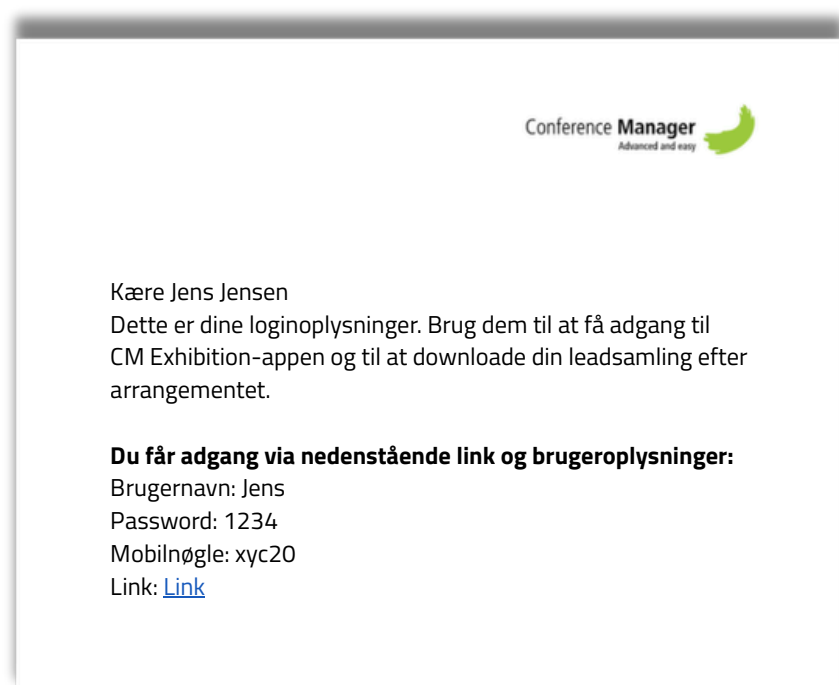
Conference Manager
Advanced and easy

Kære Jens Jensen
Dette er dine loginoplysninger. Brug dem til at få adgang til CM Exhibition-appen og til at downloade din leadsamling efter arrangementet.

**Du får adgang via nedenstående link og brugeroplysninger:**
Brugernavn: Jens
Password: 1234
Mobilnøgle: xyc20
Link: Link